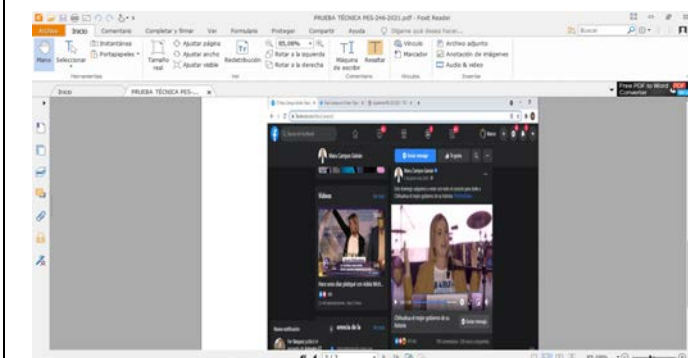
PRUEBA TÉCNICA PES-246-2021.pdf - Foxit Reader

Archivo Inicio Comentario Completar y firmar Ver Formulario Proteger Compartir Ayuda Diga me qué desea hacer...

Mano Seleccionar Instantánea Portapapeles Tamaño real Ajustar página Ajustar ancho Ajustar visible Redistribución 85,09% Rotar a la izquierda Rotar a la derecha Máquina de escribir Resaltar Vínculo Marcador Archivo adjunto Anotación de imágenes Audio & vídeo

Herramientas Ver Comentario Vínculos Insertar

Inicio PRUEBA TÉCNICA PES-... ×

Free PDF to Word Converter

Maru Campos Galván

Videos

Maru Campos Galván

Chihuahua el mejor gobierno de la historia